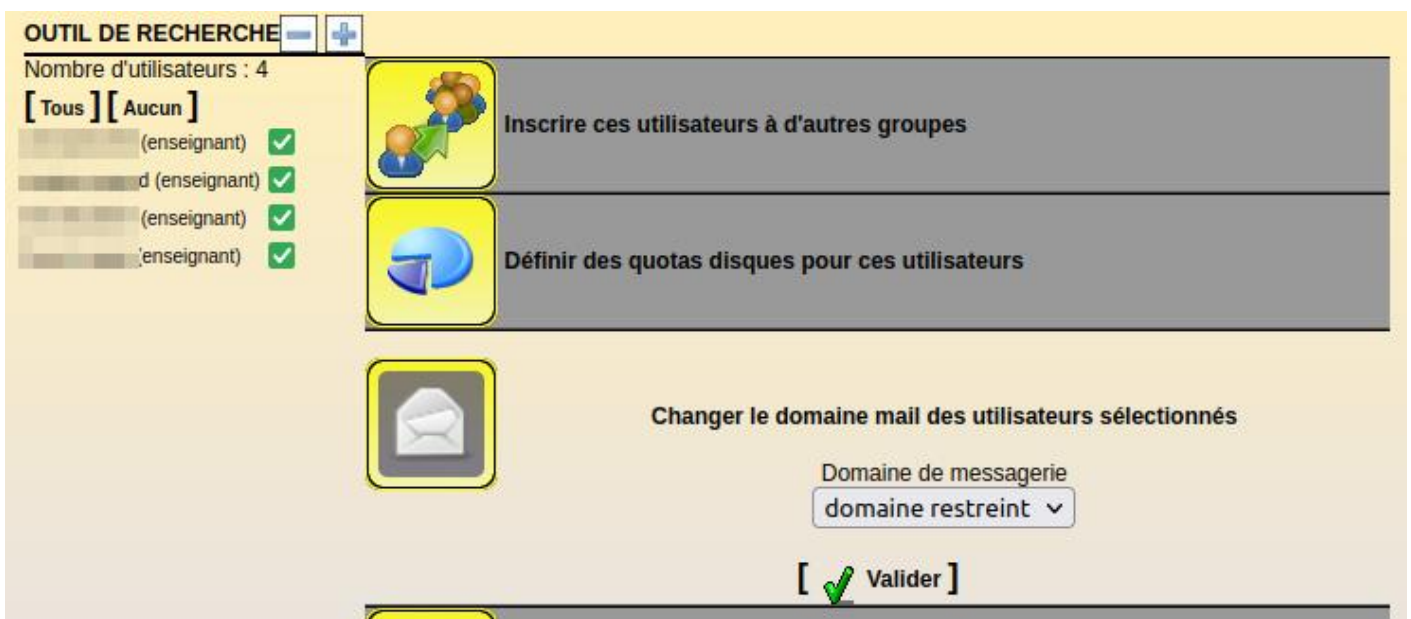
OUTIL DE RECHERCHE

Nombre d'utilisateurs : 4

[ Tous ] [ Aucun ]

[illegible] (enseignant)
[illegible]d (enseignant)
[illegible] (enseignant)
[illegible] (enseignant)

Inscrire ces utilisateurs à d'autres groupes

Définir des quotas disques pour ces utilisateurs

Changer le domaine mail des utilisateurs sélectionnés

Domaine de messagerie

domaine restreint

[ Valider ]